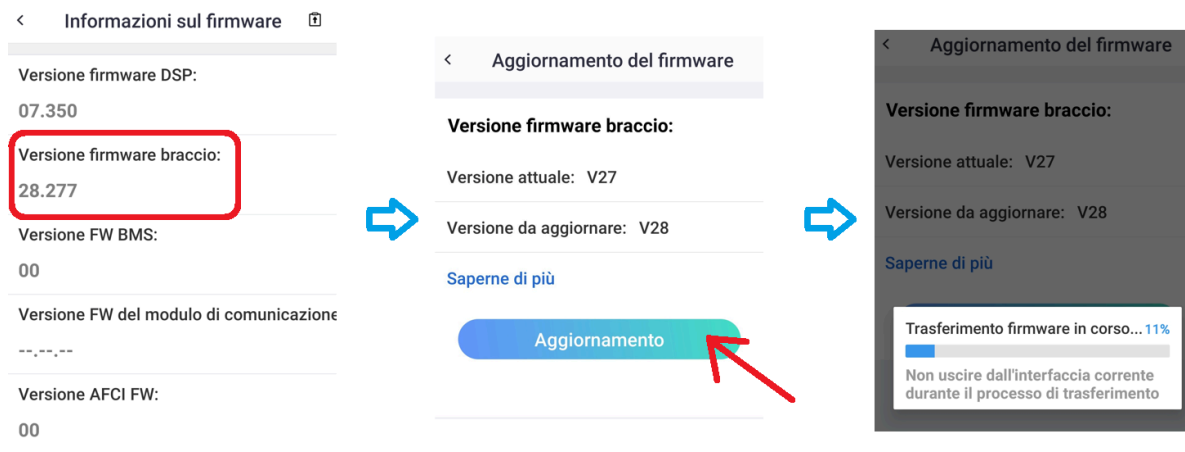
<
Informazioni sul firmware

Versione firmware DSP:
07.350

Versione firmware braccio:
28.277

Versione FW BMS:
00

Versione FW del modulo di comunicazione
--.--.--

Versione AFCI FW:
00

<
Aggiornamento del firmware

Versione firmware braccio:

Versione attuale: V27

Versione da aggiornare: V28

Saperne di più

Aggiornamento

<
Aggiornamento del firmware

Versione firmware braccio:

Versione attuale: V27

Versione da aggiornare: V28

Saperne di più

Trasferimento firmware in corso... 11%

Non uscire dall'interfaccia corrente durante il processo di trasferimento